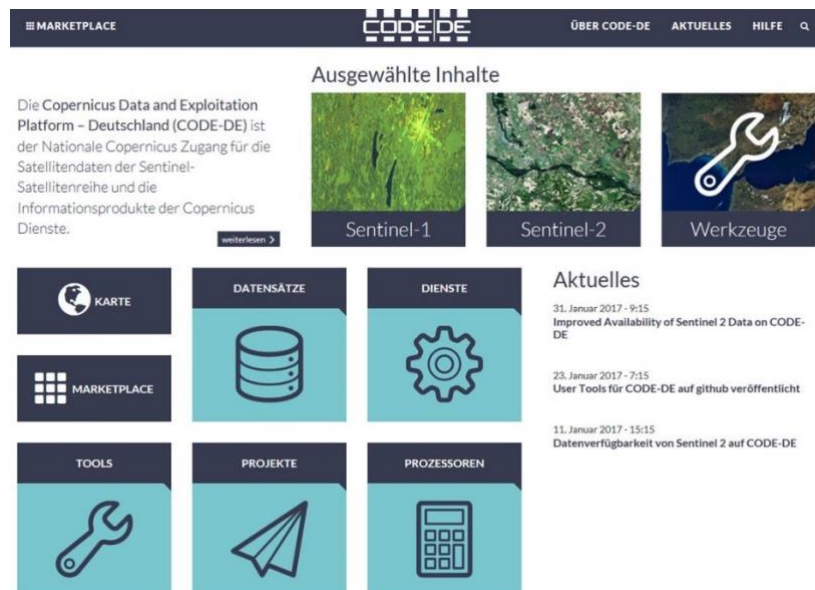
MARKETPLACE

CODE-DE

ÜBER CODE-DE AKTUELLES HILFE

Ausgewählte Inhalte

Die Copernicus Data and Exploitation Platform – Deutschland (CODE-DE) ist der Nationale Copernicus Zugang für die Satellitendaten der Sentinel-Satellitenreihe und die Informationsprodukte der Copernicus Dienste.

weiterlesen >

Sentinel-1

Sentinel-2

Werkzeuge

KARTE

DATENSÄTZE

DIENSTE

MARKETPLACE

TOOLS

PROJEKTE

PROZESSOREN

Aktuelles

31. Januar 2017 - 9:15
Improved Availability of Sentinel 2 Data on CODE-DE

23. Januar 2017 - 7:15
User Tools für CODE-DE auf github veröffentlicht

11. Januar 2017 - 15:15
Datenverfügbarkeit von Sentinel 2 auf CODE-DE